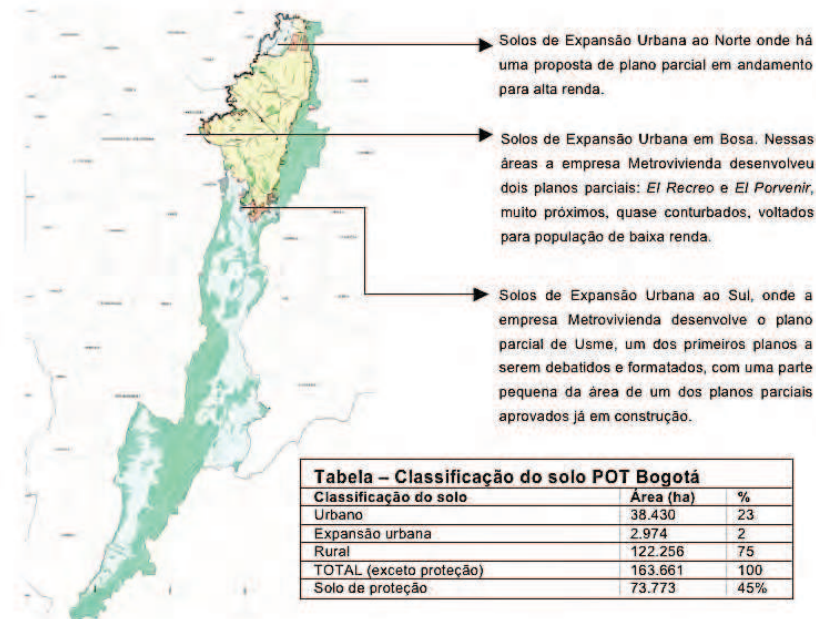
Solos de Expansão Urbana ao Norte onde há uma proposta de plano parcial em andamento para alta renda.

Solos de Expansão Urbana em Bosa. Nessas áreas a empresa Metrovivienda desenvolveu dois planos parciais: *El Recreo* e *El Porvenir*, muito próximos, quase conturbados, voltados para população de baixa renda.

Solos de Expansão Urbana ao Sul, onde a empresa Metrovivienda desenvolve o plano parcial de Usme, um dos primeiros planos a serem debatidos e formatados, com uma parte pequena da área de um dos planos parciais aprovados já em construção.

Tabela – Classificação do solo POT Bogotá

| Classificação do solo | Área (ha) | % |
|---|---|---|
| Urbano | 38.430 | 23 |
| Expansão urbana | 2.974 | 2 |
| Rural | 122.256 | 75 |
| TOTAL (exceto proteção) | 163.661 | 100 |
| Solo de proteção | 73.773 | 45% |